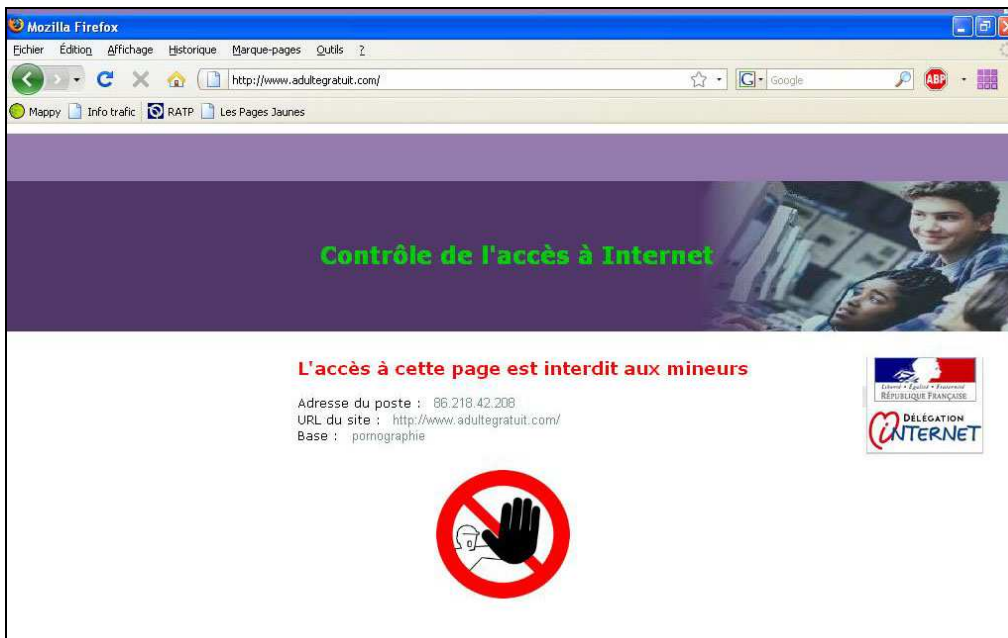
Mozilla Firefox

Fichier Édition Affichage Historique Marque-pages Outils ?

http://www.adultegratuit.com/

Google

ABP

Mappy Info trafic RATP Les Pages Jaunes

Contrôle de l'accès à Internet

L'accès à cette page est interdit aux mineurs

Adresse du poste : 86.218.42.208
URL du site : http://www.adultegratuit.com/
Base : pornographie

Liberté • Égalité • Fraternité
RÉPUBLIQUE FRANÇAISE

DÉLÉGATION
INTERNET